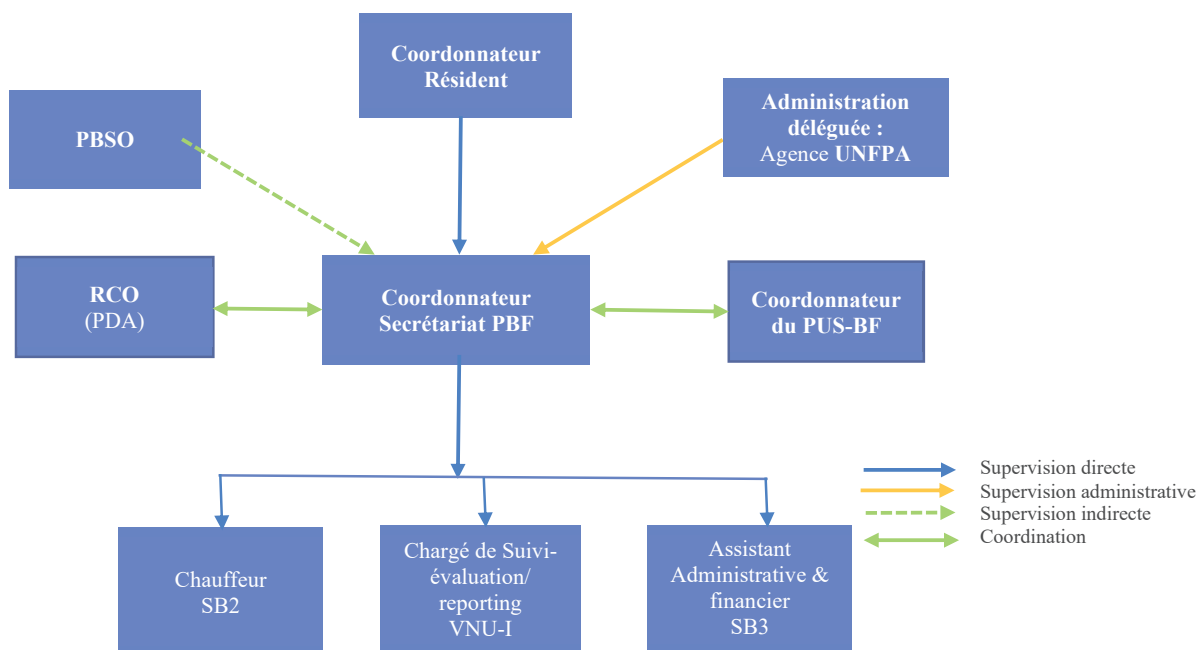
Coordonnateur Résident

PBSO

Administration déléguée : Agence UNFPA

RCO (PDA)

Coordonnateur Secrétariat PBF

Coordonnateur du PUS-BF

Chauffeur SB2

Chargé de Suivi-évaluation/ reporting VNU-I

Assistant Administrative & financier SB3

Supervision directe
Supervision administrative
Supervision indirecte
Coordination